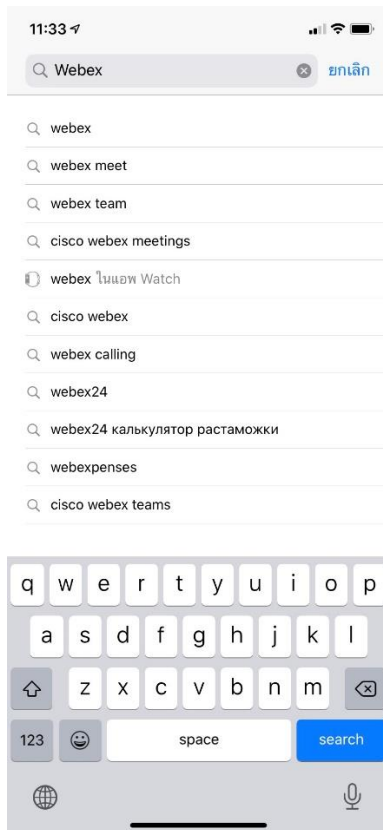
11:33

Webex

ยกเลิก

webex

webex meet

webex team

cisco webex meetings

webex ในแอพ Watch

cisco webex

webex calling

webex24

webex24 калькулятор растаможки

webexpenses

cisco webex teams

q w e r t y u i o p

a s d f g h j k l

z x c v b n m

123

space

search